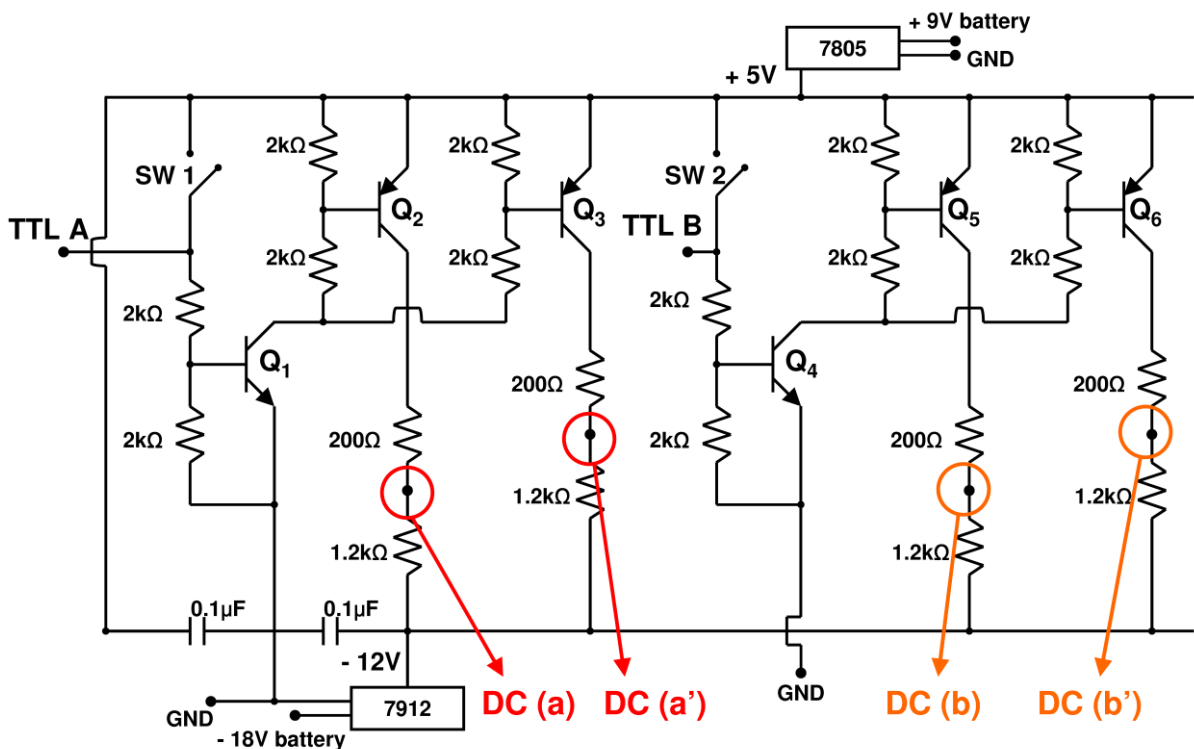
+ 9V battery
7805
GND
+ 5V
SW 1
2kΩ
Q$_2$
2kΩ
Q$_3$
SW 2
2kΩ
Q$_5$
2kΩ
Q$_6$
TTL A
2kΩ
2kΩ
TTL B
2kΩ
2kΩ
2kΩ
2kΩ
Q$_1$
Q$_4$
200Ω
200Ω
2kΩ
200Ω
2kΩ
200Ω
1.2kΩ
1.2kΩ
1.2kΩ
1.2kΩ
0.1μF
0.1μF
- 12V
GND
GND
7912
- 18V battery
DC (a)
DC (a')
DC (b)
DC (b')